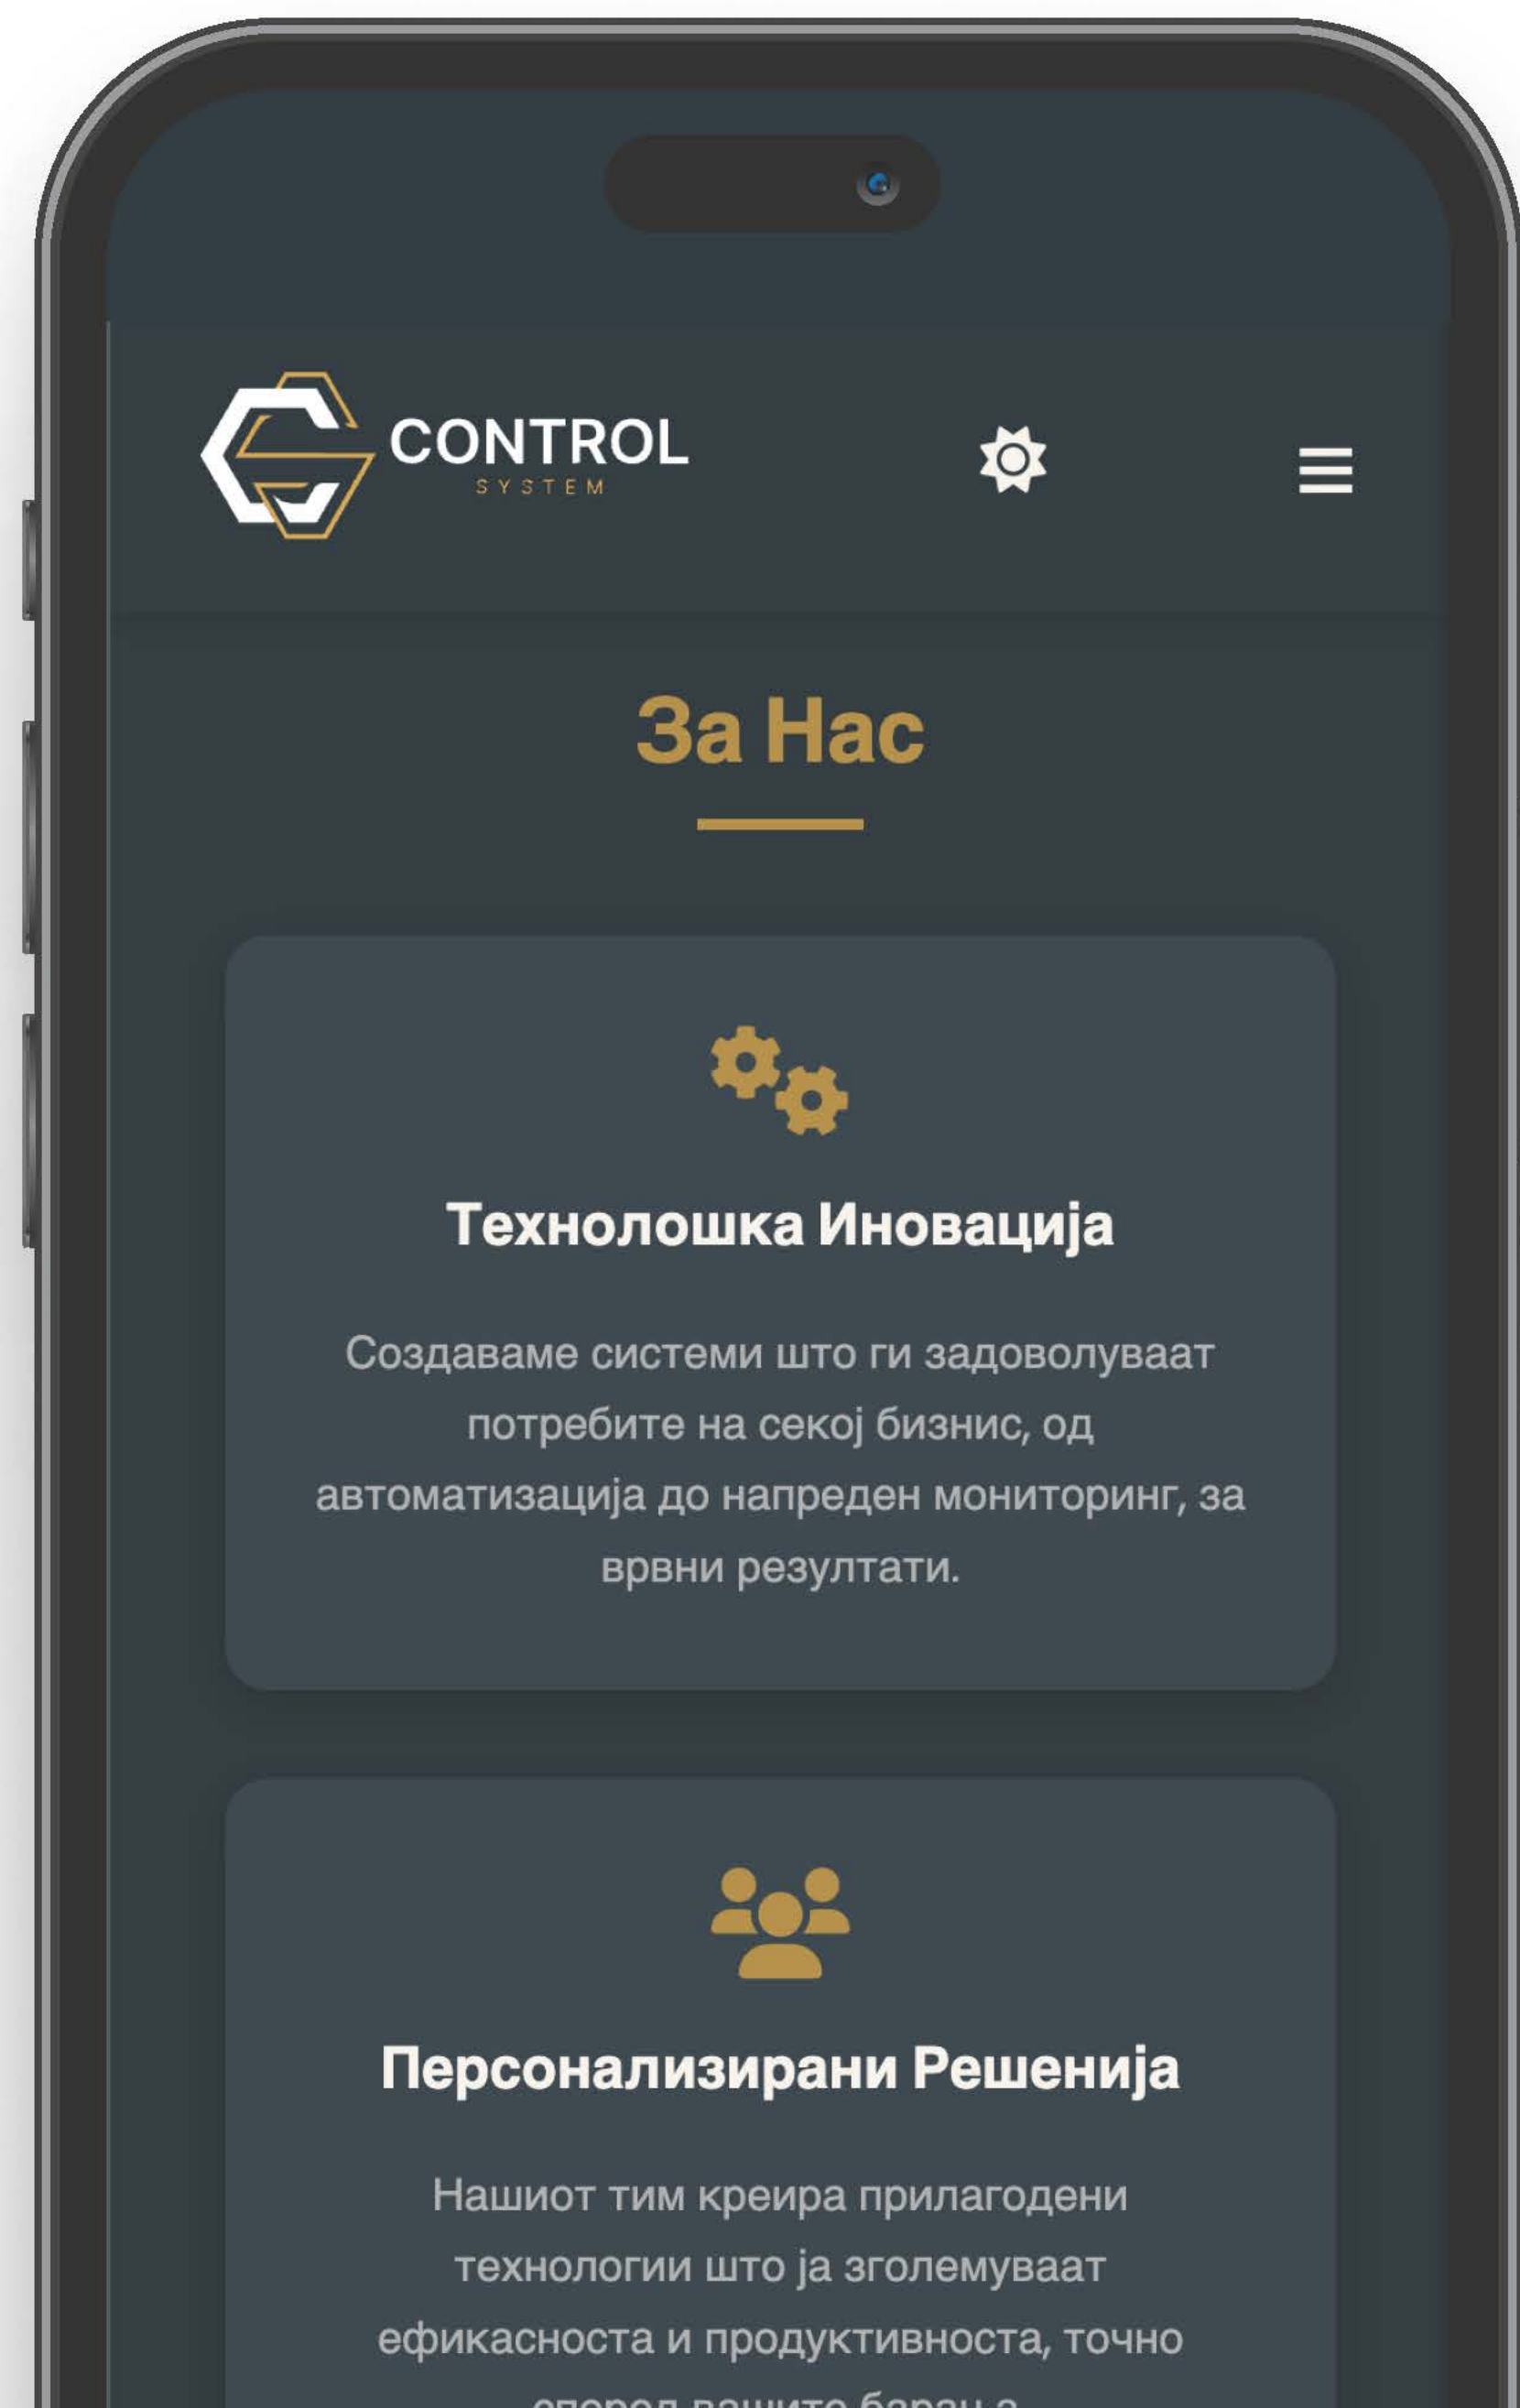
CONTROL
SYSTEM

За Нас

Технолошка Иновација

Создаваме системи што ги задоволуваат потребите на секој бизнис, од автоматизација до напреден мониторинг, за врвни резултати.

Персонализирани Решенија

Нашиот тим креира прилагодени технологии што ја зголемуваат ефикасноста и продуктивноста, точно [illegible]